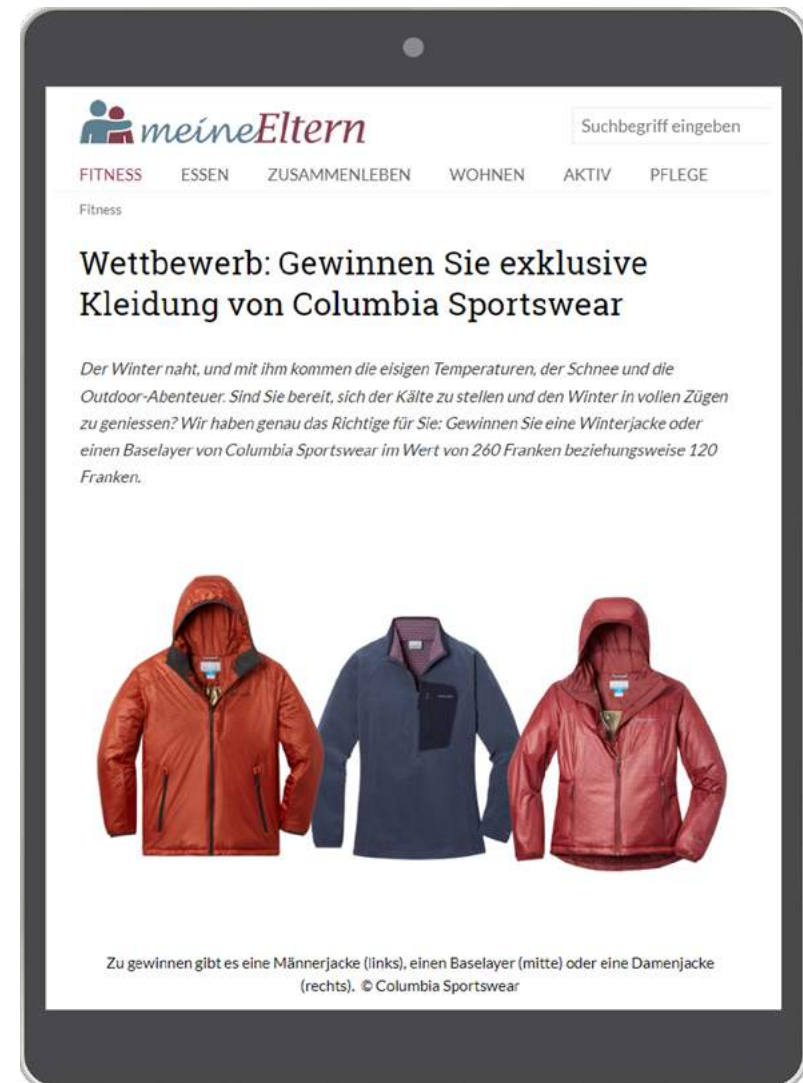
meineEltern

Suchbegriff eingeben

FITNESS ESSEN ZUSAMMENLEBEN WOHNEN AKTIV PFLEGE

Fitness

Wettbewerb: Gewinnen Sie exklusive Kleidung von Columbia Sportswear

Der Winter naht, und mit ihm kommen die eisigen Temperaturen, der Schnee und die Outdoor-Abenteuer. Sind Sie bereit, sich der Kälte zu stellen und den Winter in vollen Zügen zu geniessen? Wir haben genau das Richtige für Sie: Gewinnen Sie eine Winterjacke oder einen Baselayer von Columbia Sportswear im Wert von 260 Franken beziehungsweise 120 Franken.

Zu gewinnen gibt es eine Männerjacke (links), einen Baselayer (mitte) oder eine Damenjacke (rechts). © Columbia Sportswear